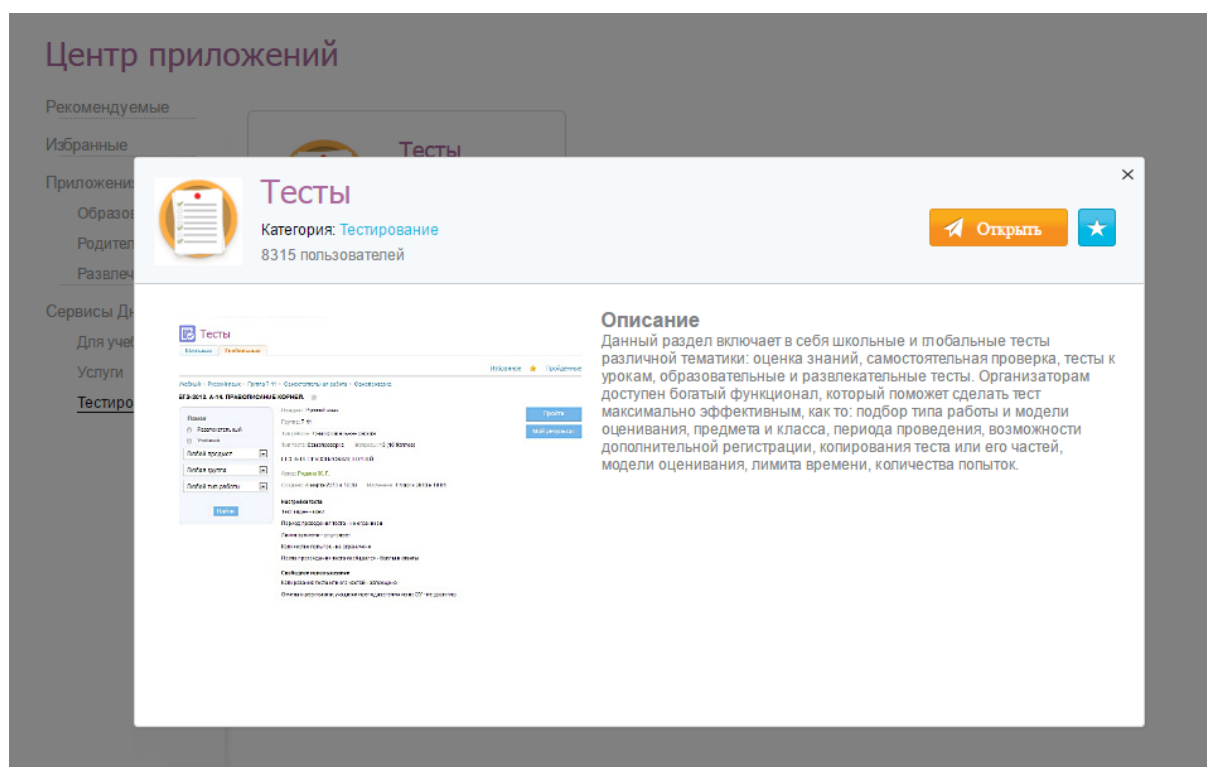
Центр приложений

Рекомендуемые

Избранные

Приложени

Образо

Родител

Развлеч

Сервисы Дн

Для уче

Услуги

Тестиро

Тесты

×

Тесты

Категория: Тестирование

8315 пользователей

Открыть

Тесты

Избранное Пройденные

ЕГЭ-2012. А-14. ПРАВОПИСАНИЕ КОРНЕЙ.

Поиск

Любой предмет

Любая группа

Любой тип работы

Найти

Пройти

Мои результаты

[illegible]

Описание

Данный раздел включает в себя школьные и глобальные тесты различной тематики: оценка знаний, самостоятельная проверка, тесты к урокам, образовательные и развлекательные тесты. Организаторам доступен богатый функционал, который поможет сделать тест максимально эффективным, как то: подбор типа работы и модели оценивания, предмета и класса, периода проведения, возможности дополнительной регистрации, копирования теста или его частей, модели оценивания, лимита времени, количества попыток.